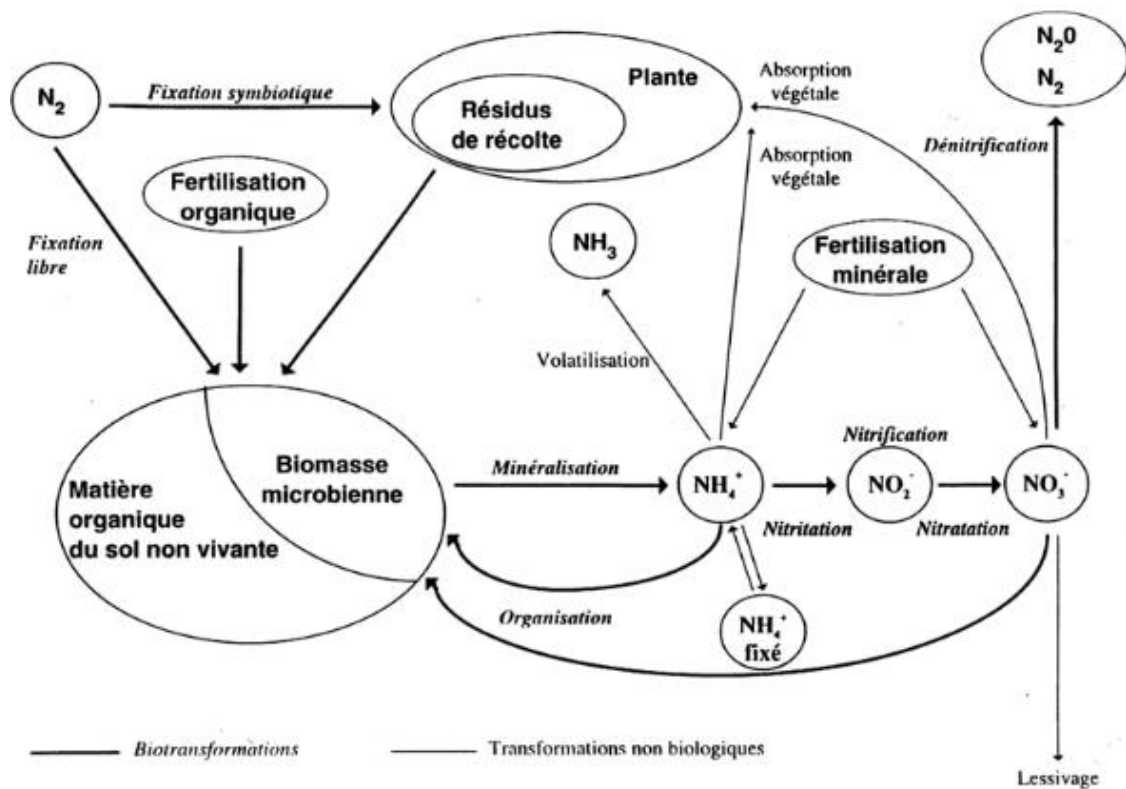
$N_2$

Fixation symbiotique

Plante

Résidus de récolte

Absorption végétale

$N_20$
$N_2$

Dénitrification

Absorption végétale

Fertilisation organique

Fixation libre

$NH_3$

Fertilisation minérale

Volatilisation

Nitrification

Matière organique du sol non vivante

Biomasse microbienne

Minéralisation

$NH_4^+$

$NO_2^-$

$NO_3^-$

Nitritation

Nitratation

Organisation

$NH_4^+$ fixé

Biotransformations

Transformations non biologiques

Lessivage